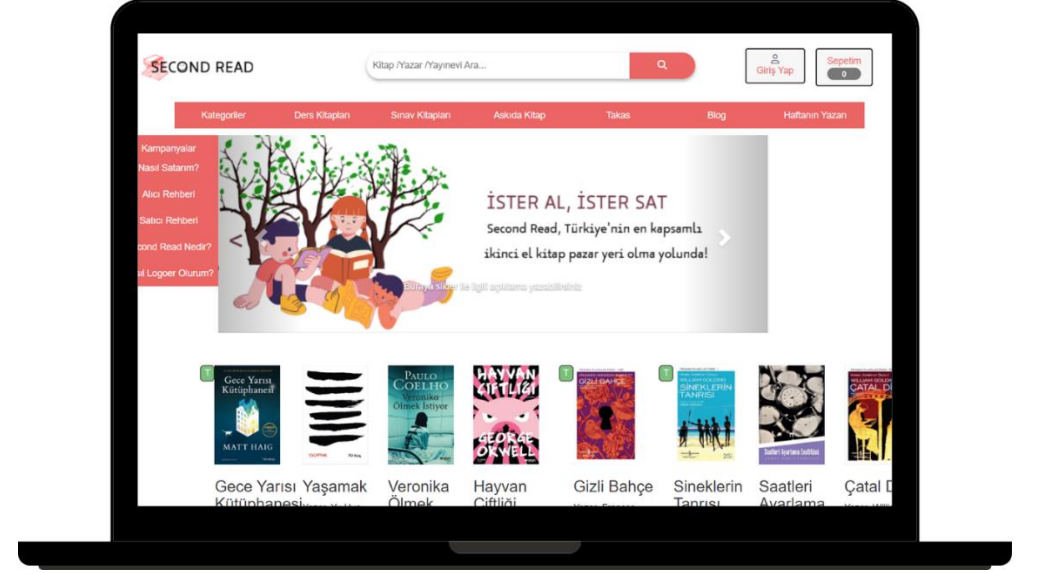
SECOND READ

Kitap /Yazar /Yayınevi Ara...

Giriş Yap

Sepetim
0

Kategoriler | Ders Kitapları | Sınav Kitapları | Askıda Kitap | Takas | Blog | Haftanın Yazarı

Kampanyalar
Nasıl Satarım?
Alıcı Rehberi
Satıcı Rehberi
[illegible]cond Read Nedir?
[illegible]l Logoer Olurum?

İSTER AL, İSTER SAT
Second Read, Türkiye'nin en kapsamlı ikinci el kitap pazar yeri olma yolunda!

Buraya slider ile ilgili açıklama yazabilirsiniz

T
Gece Yarısı Kütüphanesi
MATT HAIG

PAULO COELHO
Veronika Ölmek İstiyor

HAYVAN ÇİFTLİĞİ
GEORGE ORWELL

T
GİZLİ BAHÇE

T
WILLIAM GOLDING
SİNEKLERİN TANRISI

Saatleri Ayarlama Enstitüsü

WILLIAM GOLDING
ÇATAL DİL

Gece Yarısı Kütüphanesi
Yaşamak
Veronika Ölmek
Hayvan Çiftliği
Gizli Bahçe
Sineklerin Tanrısı
Saatleri Ayarlama
Çatal D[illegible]